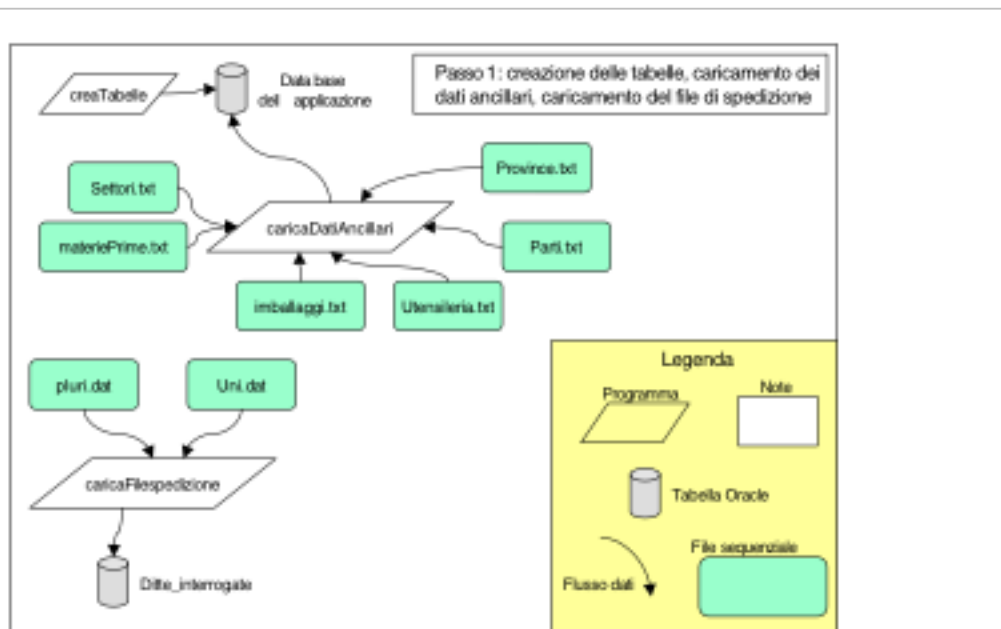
creaTabelle

Data base dell applicazione

Passo 1: creazione delle tabelle, caricamento dei dati ancillari, caricamento del file di spedizione

Settori.txt

Province.txt

materiePrime.txt

caricaDatiAncillari

Parti.txt

imballaggi.txt

Utensileria.txt

pluri.dat

Uni.dat

caricaFilespedizione

Ditte_interrogate

Legenda

Programma

Note

Tabella Oracle

File sequenziale

Flusso dati